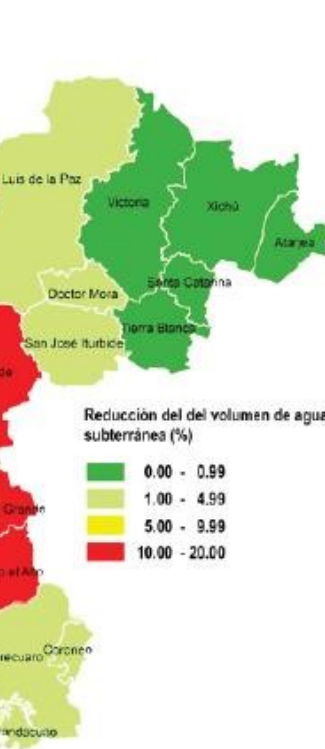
Luis de la Paz
Victoria
Xichú
Atarjea
Santa Catarina
Doctor Mora
Tierra Blanca
San José Iturbide
de

Reducción del del volumen de agua subterránea (%)

0.00 - 0.99
1.00 - 4.99
5.00 - 9.99
10.00 - 20.00

Grande
el Alto
recuaro
Coroneo
randacuato